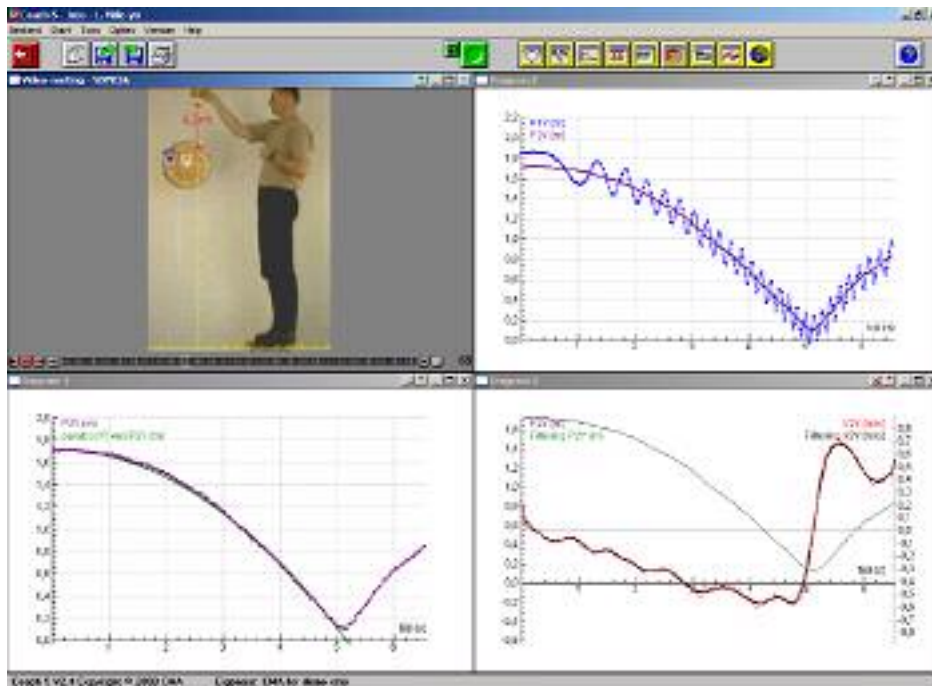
Coach 5 - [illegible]
Bestand Start Tools Opties Venster Help

Video-meting - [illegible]

Diagram 2
2,2
2,0
P1Y (m)
P2Y (m)
1,8
1,6
1,4
1,2
1,0
0,8
0,6
0,4
0,2
0,0
1
2
3
4
5
6
tijd (s)

Diagram 1
2,0
P2Y (m)
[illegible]
1,8
1,6
1,4
1,2
1,0
0,8
0,6
0,4
0,2
0,0
1
2
3
4
5
6
tijd (s)

Diagram 3
P2Y (m)
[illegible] P2Y (m)
V2Y (m/s)
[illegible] V2Y (m/s)
1,6
1,4
1,2
1,0
0,8
0,6
0,4
0,2
0,0
-0,2
-0,4
0,7
0,6
0,5
0,4
0,3
0,2
0,1
0,0
-0,1
-0,2
-0,3
-0,4
-0,5
-0,6
-0,7
-0,8
1
2
3
4
5
6
tijd (s)

Coach 5 V2.4 Copyright © 2003 CMA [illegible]